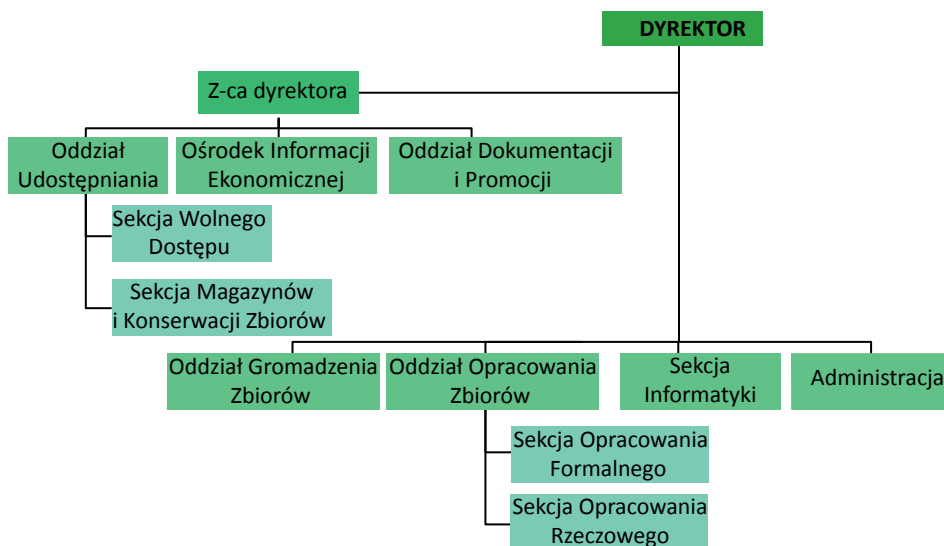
DYREKTOR

Z-ca dyrektora

Oddział Udostępniania

Ośrodek Informacji Ekonomicznej

Oddział Dokumentacji i Promocji

Sekcja Wolnego Dostępu

Sekcja Magazynów i Konserwacji Zbiorów

Oddział Gromadzenia Zbiorów

Oddział Opracowania Zbiorów

Sekcja Informatyki

Administracja

Sekcja Opracowania Formalnego

Sekcja Opracowania Rzeczowego